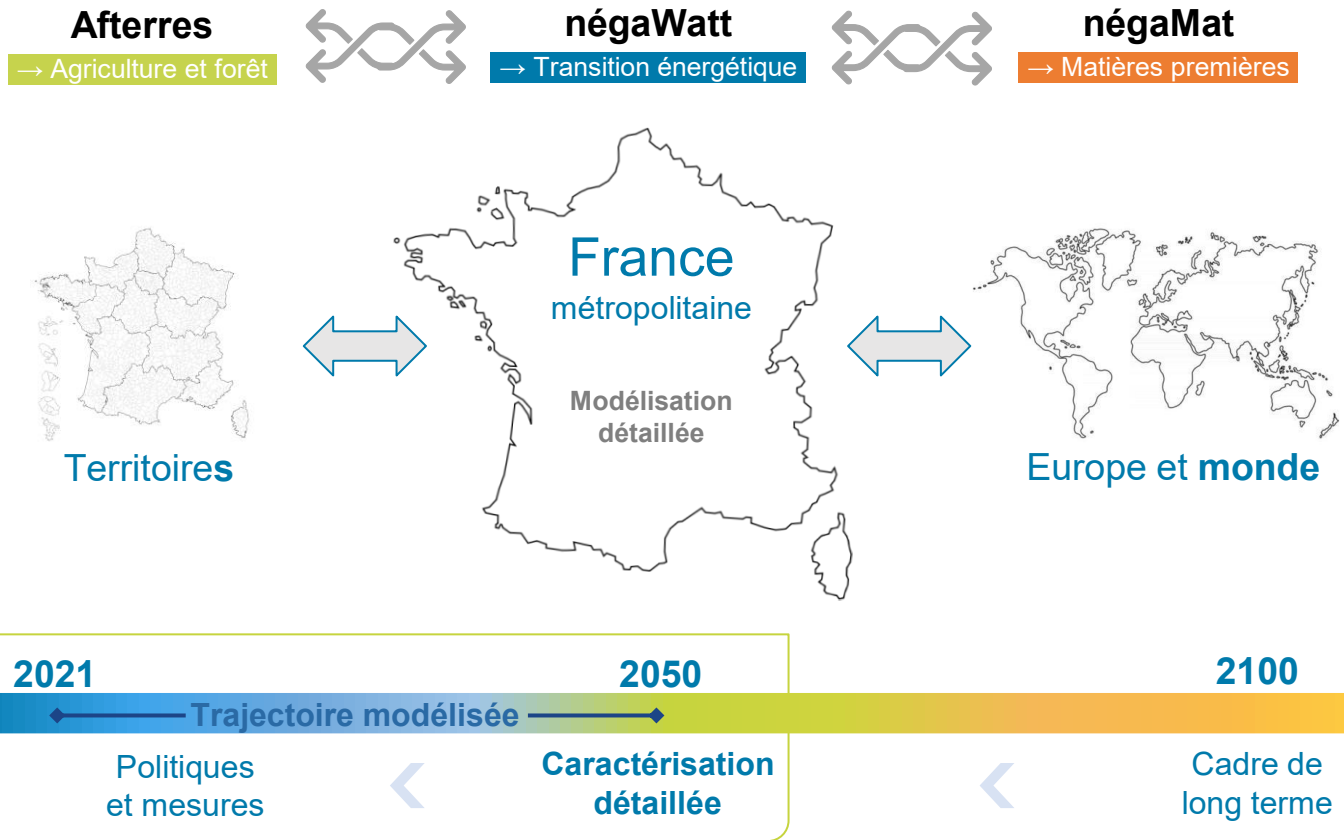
Afterres
→ Agriculture et forêt

négaWatt
→ Transition énergétique

négaMat
→ Matières premières

Territoires

France
métropolitaine

Modélisation détaillée

Europe et monde

2021

2050

2100

Trajectoire modélisée

Politiques et mesures

Caractérisation détaillée

Cadre de long terme